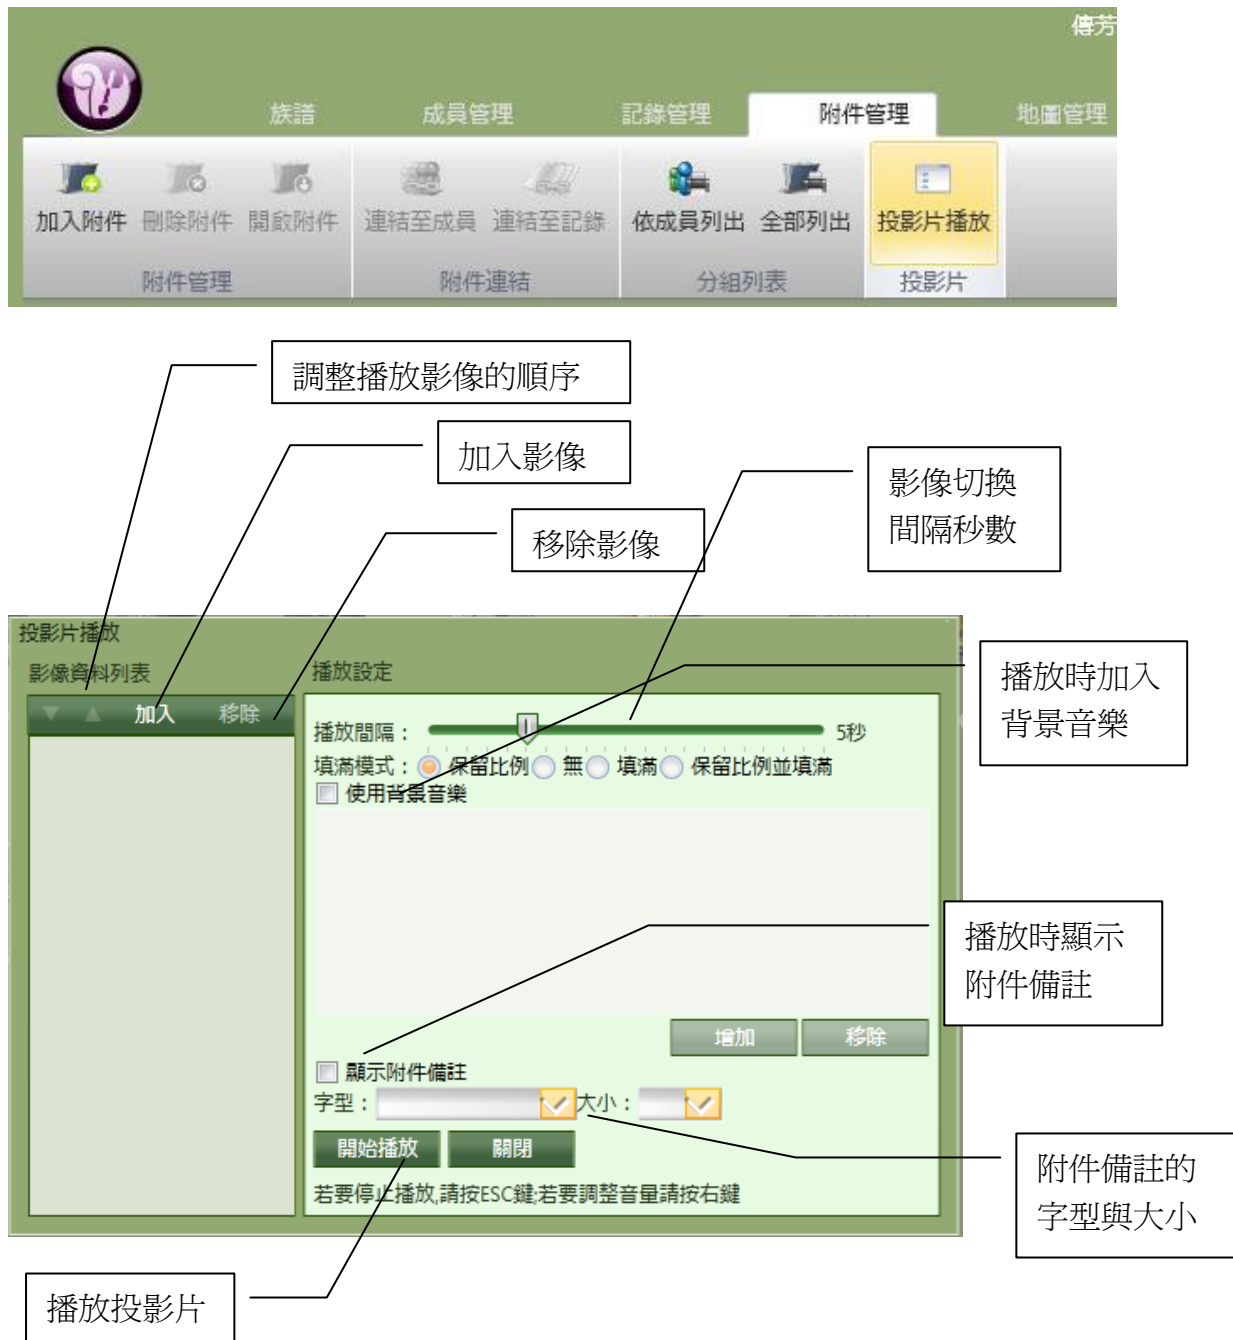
傳芳

族譜　成員管理　記錄管理　附件管理　地圖管理

加入附件　刪除附件　開啟附件
附件管理

連結至成員　連結至記錄
附件連結

依成員列出　全部列出
分組列表

投影片播放
投影片

調整播放影像的順序

加入影像

影像切換間隔秒數

移除影像

投影片播放

影像資料列表

加入　移除

播放設定

播放時加入背景音樂

播放間隔：　5秒

填滿模式：保留比例　無　填滿　保留比例並填滿

使用背景音樂

播放時顯示附件備註

增加　移除

顯示附件備註

字型：　大小：

開始播放　關閉

附件備註的字型與大小

若要停止播放,請按ESC鍵;若要調整音量請按右鍵

播放投影片